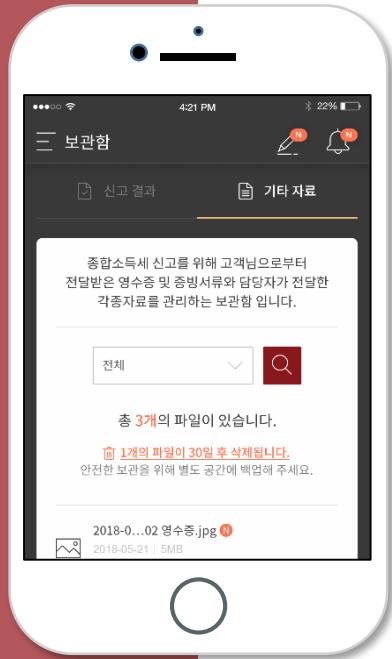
4:21 PM

22%

보관함

N

N

신고 결과

기타 자료

종합소득세 신고를 위해 고객님으로부터 전달받은 영수증 및 증빙서류와 담당자가 전달한 각종자료를 관리하는 보관함 입니다.

전체

총 3개의 파일이 있습니다.

1개의 파일이 30일 후 삭제됩니다.

안전한 보관을 위해 별도 공간에 백업해 주세요.

2018-0...02 영수증.jpg N

2018-05-21 | 5MB